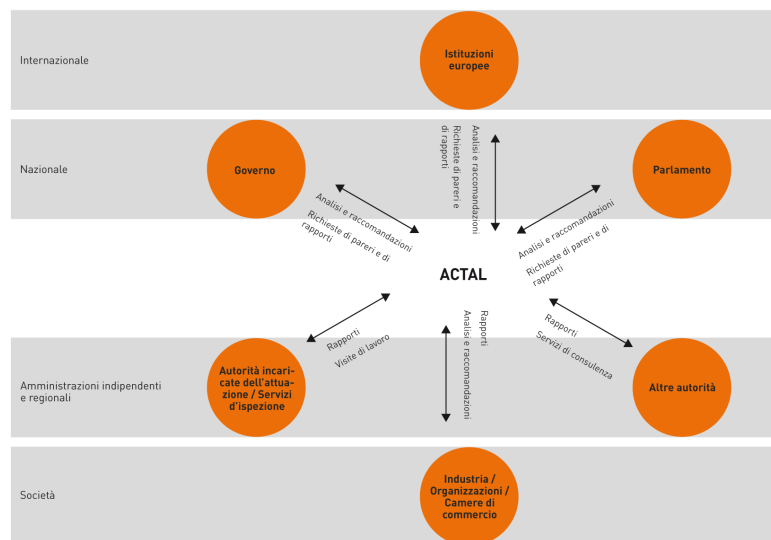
Internazionale

Istituzioni europee

Nazionale

Governo

Analisi e raccomandazioni

Richieste di pareri e di rapporti

Analisi e raccomandazioni

Richieste di pareri e di rapporti

Parlamento

Analisi e raccomandazioni

Richieste di pareri e di rapporti

ACTAL

Rapporti

Visite di lavoro

Rapporti

Analisi e raccomandazioni

Rapporti

Servizi di consulenza

Amministrazioni indipendenti e regionali

Autorità incaricate dell'attuazione / Servizi d'ispezione

Altre autorità

Società

Industria / Organizzazioni / Camere di commercio